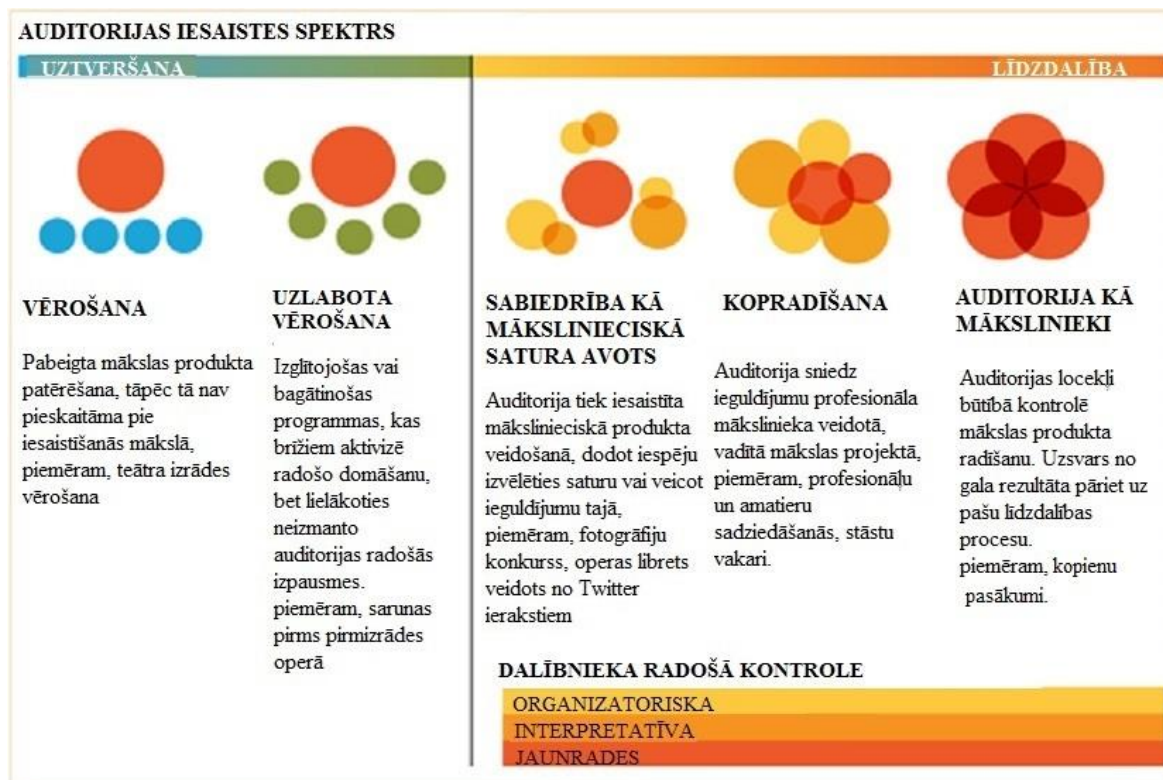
AUDITORIJAS IESAISTES SPEKTRS

UZTVERŠANA

LĪDZDALĪBA

VĒROŠANA

Pabeigta mākslas produkta patērēšana, tāpēc tā nav pieskaitāma pie iesaistīšanās mākslā, piemēram, teātra izrādes vērošana

UZLABOTA VĒROŠANA

Izglītojošas vai bagātinošas programmas, kas brīžiem aktivizē radošo domāšanu, bet lielākoties neizmanto auditorijas radošās izpausmes. piemēram, sarunas pirms pirmizrādes operā

SABIEDRĪBA KĀ MĀKSLINIECISKĀ SATURA AVOTS

Auditorija tiek iesaistīta mākslinieciskā produkta veidošanā, dodot iespēju izvēlēties saturu vai veicot ieguldījumu tajā, piemēram, fotogrāfiju konkurss, operas librets veidots no Twitter ierakstiem

KOPRADĪŠANA

Auditorija sniedz ieguldījumu profesionāla mākslinieka veidotā, vadītā mākslas projektā, piemēram, profesionāļu un amatieru sadziedāšanās, stāstu vakari.

AUDITORIJA KĀ MĀKSLINIEKI

Auditorijas locekļi būtībā kontrolē mākslas produkta radīšanu. Uzsvars no gala rezultāta pāriet uz pašu līdzdalības procesu. piemēram, kopienu pasākumi.

DALĪBNIEKA RADOŠĀ KONTROLE

ORGANIZATORISKA
INTERPRETATĪVA
JAUNRADES